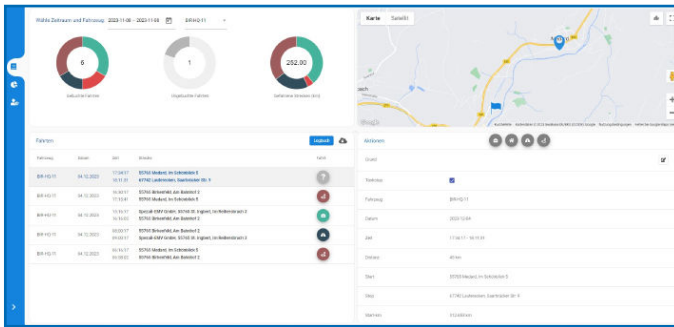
Wähle Zeitraum und Fahrzeug 2023-11-08 - 2023-11-08 BIR-HQ-11

6
Gesamte Fahrten

1
Ungeprüfte Fahrten

252.80
Gefahrene Strecken (km)

Karte Satellit

Fahrten Logbuch

| Fahrzeug | Datum | Zeit | Details | Inhalt |
|---|---|---|---|---|
| BIR-HQ-11 | 04.12.2023 | 17:34:17 / 18:11:31 | 55765 Meckel, Im Schmelzborn 5 / 67740 Lauterecken, Saarbrücker Str. 9 | |
| BIR-HQ-11 | 04.12.2023 | 16:58:17 / 17:15:41 | 55765 Meckel, Am Bahnhof 2 / 55765 Meckel, Im Schmelzborn 5 | |
| BIR-HQ-11 | 04.12.2023 | 15:15:11 / 16:15:03 | Spezialit GmbH, 55765 St. Englert, Im Hoferstrauch 2 / 55765 Birkenfeld, Am Bahnhof 2 | |
| BIR-HQ-11 | 04.12.2023 | 08:00:17 / 09:00:17 | 55765 Birkenfeld, Am Bahnhof 2 / Spezialit GmbH, 55765 St. Englert, Im Hoferstrauch 2 | |
| BIR-HQ-11 | 04.12.2023 | 06:16:17 / 06:58:02 | 55765 Birkenfeld, Im Schmelzborn 5 / 55765 Birkenfeld, Am Bahnhof 2 | |

Aktionen

Grund

Fahrtyp

Fahrzeug BIR-HQ-11

Datum 2023-12-04

Zeit 17:34:17 - 18:11:31

Distanz 45 km

Start 55765 Meckel, Im Schmelzborn 5

Stop 67740 Lauterecken, Saarbrücker Str. 9

Kommentar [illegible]